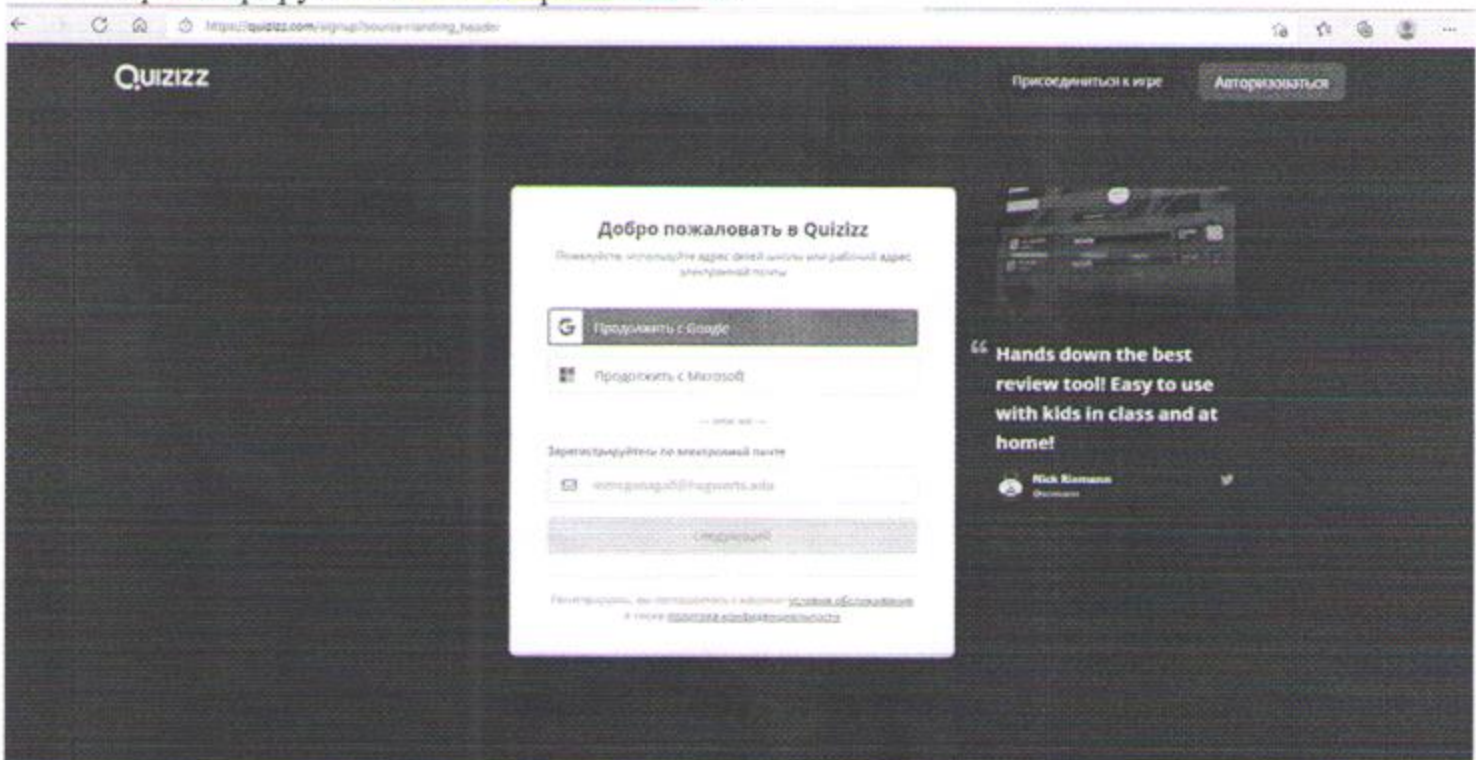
https://quizizz.com/signup?source=landing_header

Quizizz

Присоединиться к игре

Авторизоваться

Добро пожаловать в Quizizz

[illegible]

Продолжить с Google

Продолжить с Microsoft

— или же —

Зарегистрируйтесь по электронной почте

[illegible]@hogwarts.edu

Следующий

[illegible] условия обслуживания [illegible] политика конфиденциальности

“ Hands down the best review tool! Easy to use with kids in class and at home!

Nick Riemann
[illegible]